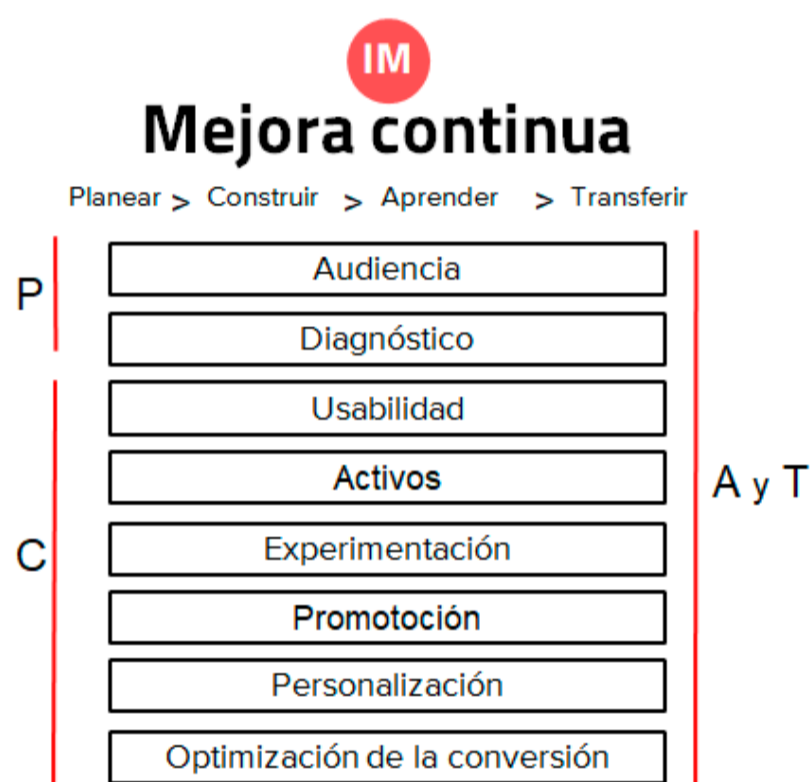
IM

Mejora continua

Planear > Construir > Aprender > Transferir

P

Audiencia

Diagnóstico

C

Usabilidad

Activos

Experimentación

Promotoción

Personalización

Optimización de la conversión

A y T